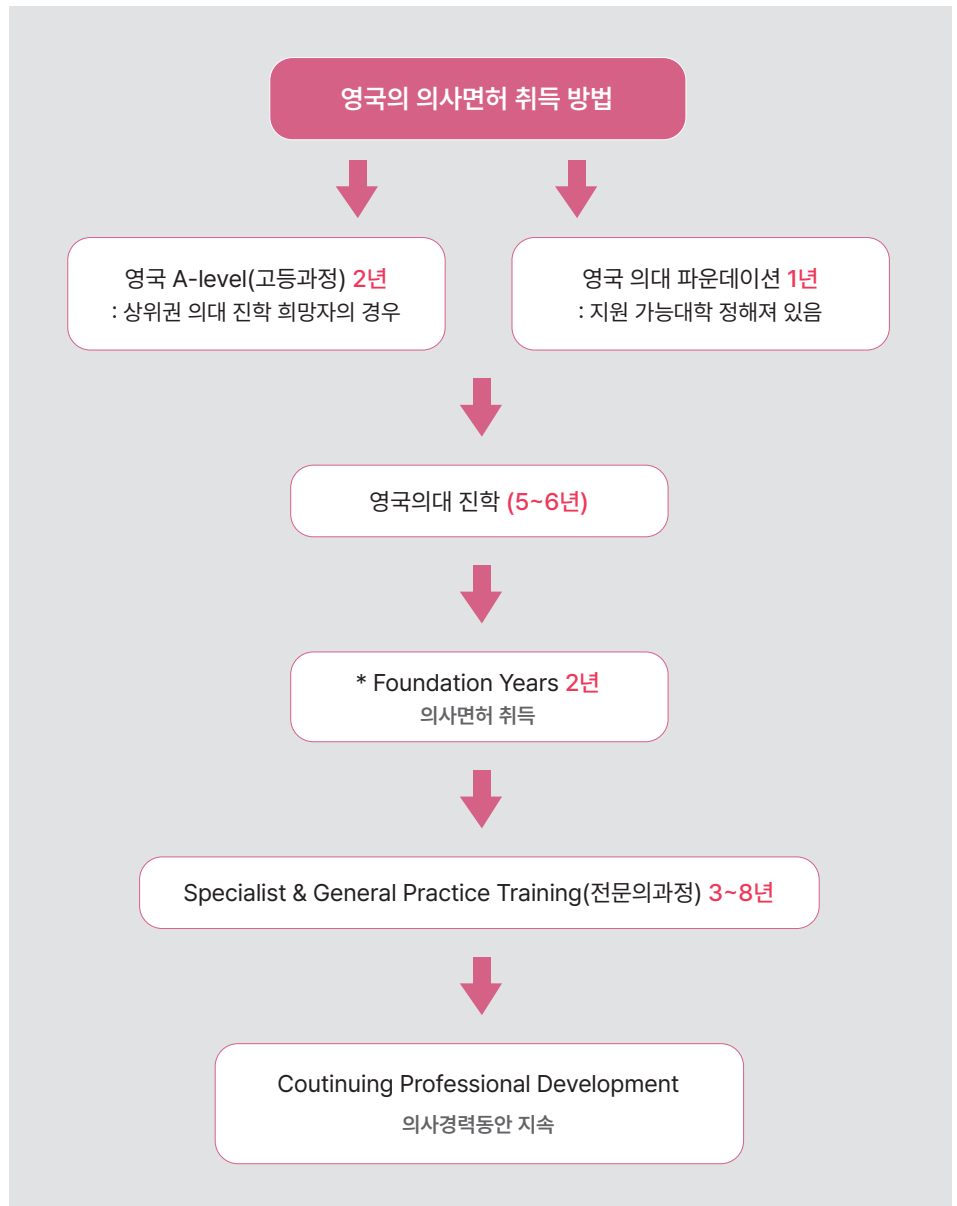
영국의 의사면허 취득 방법

영국 A-level(고등과정) 2년
: 상위권 의대 진학 희망자의 경우

영국 의대 파운데이션 1년
: 지원 가능대학 정해져 있음

영국의대 진학 (5~6년)

* Foundation Years 2년
의사면허 취득

Specialist & General Practice Training(전문의과정) 3~8년

Coutinuing Professional Development
의사경력동안 지속